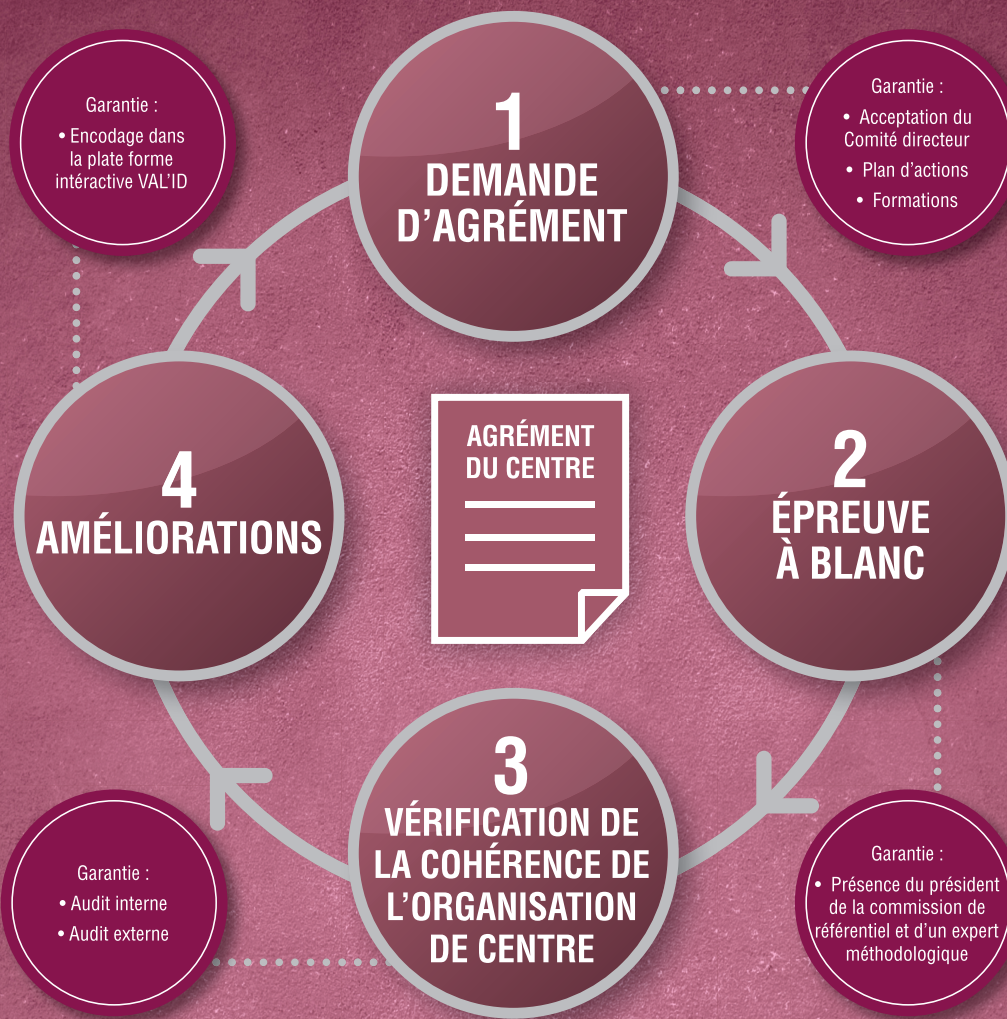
Garantie :
• Encodage dans la plate forme intéractive VAL'ID

1
DEMANDE D'AGRÉMENT

Garantie :
• Acceptation du Comité directeur
• Plan d'actions
• Formations

AGRÉMENT DU CENTRE

4
AMÉLIORATIONS

2
ÉPREUVE À BLANC

3
VÉRIFICATION DE LA COHÉRENCE DE L'ORGANISATION DE CENTRE

Garantie :
• Audit interne
• Audit externe

Garantie :
• Présence du président de la commission de référentiel et d'un expert méthodologique